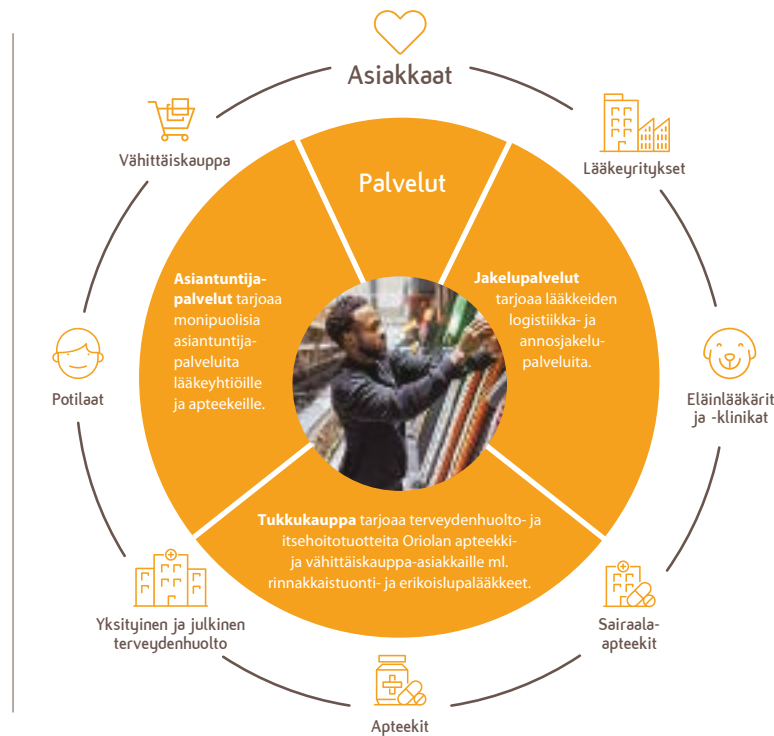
Asiakkaat

Vähittäiskauppa

Lääkeyritykset

Palvelut

Asiantuntijapalvelut tarjoaa monipuolisia asiantuntijapalveluita lääkeyhtiöille ja apteekeille.

Jakelupalvelut tarjoaa lääkkeiden logistiikka- ja annosjakelupalveluita.

Potilaat

Eläinlääkärit ja -klinikat

Tukkukauppa tarjoaa terveydenhuolto- ja itsehoitotuotteita Oriolan apteekki- ja vähittäiskauppa-asiakkaille ml. rinnakkaistuonti- ja erikoislupalääkkeet.

Yksityinen ja julkinen terveydenhuolto

Sairaala-apteekit

Apteekit